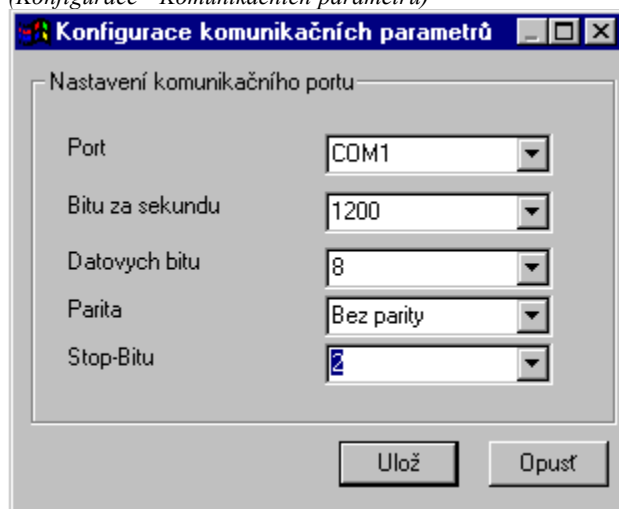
(Konfigurace – Komunikačních parametrů)

Konfigurace komunikačních parametrů

Nastavení komunikačního portu

Port COM1

Bitu za sekundu 1200

Datovych bitu 8

Parita Bez parity

Stop-Bitu 2

Ulož

Opusť